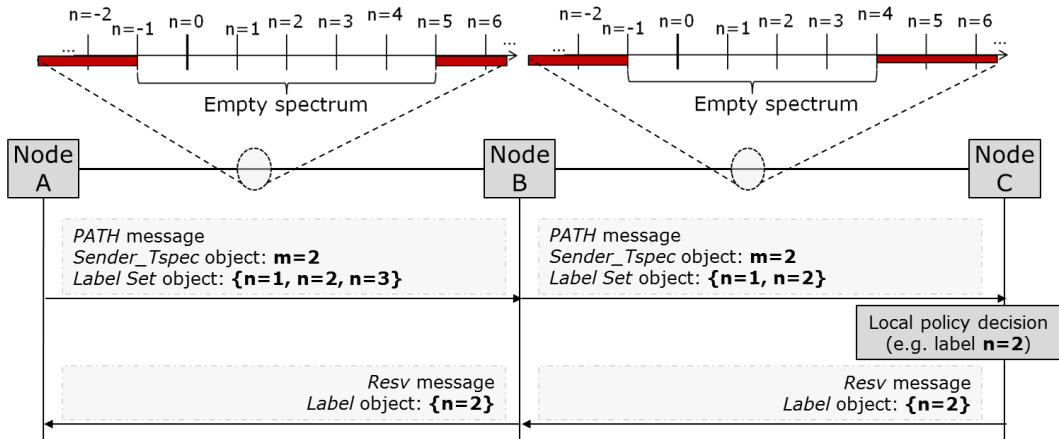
n=-2 n=-1 n=0 n=1 n=2 n=3 n=4 n=5 n=6 ... ...

Empty spectrum

n=-2 n=-1 n=0 n=1 n=2 n=3 n=4 n=5 n=6 ... ...

Empty spectrum

Node A

Node B

Node C

*PATH* message
*Sender_Tspec* object: **m=2**
*Label Set* object: **{n=1, n=2, n=3}**

*PATH* message
*Sender_Tspec* object: **m=2**
*Label Set* object: **{n=1, n=2}**

Local policy decision (e.g. label **n=2**)

*Resv* message
*Label* object: **{n=2}**

*Resv* message
*Label* object: **{n=2}**